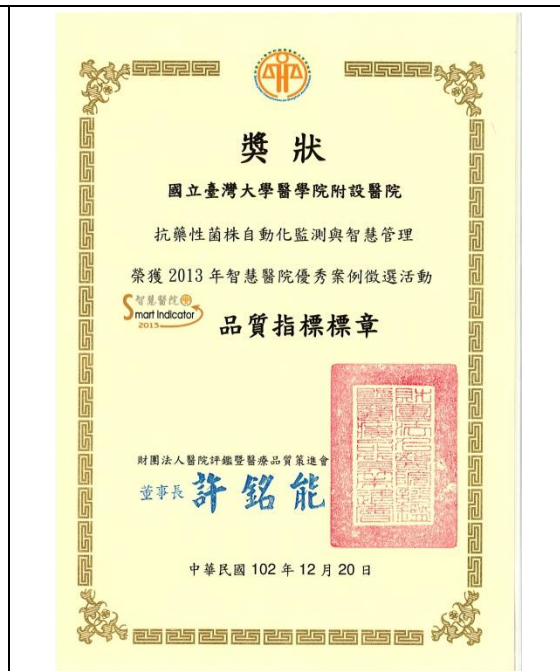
獎狀

國立臺灣大學醫學院附設醫院

抗藥性菌株自動化監測與智慧管理

榮獲 2013 年智慧醫院優秀案例徵選活動

智慧醫院
Smart Indicator
2013

品質指標標章

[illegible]

財團法人醫院評鑑暨醫療品質策進會

董事長 許銘能

中華民國 102 年 12 月 20 日